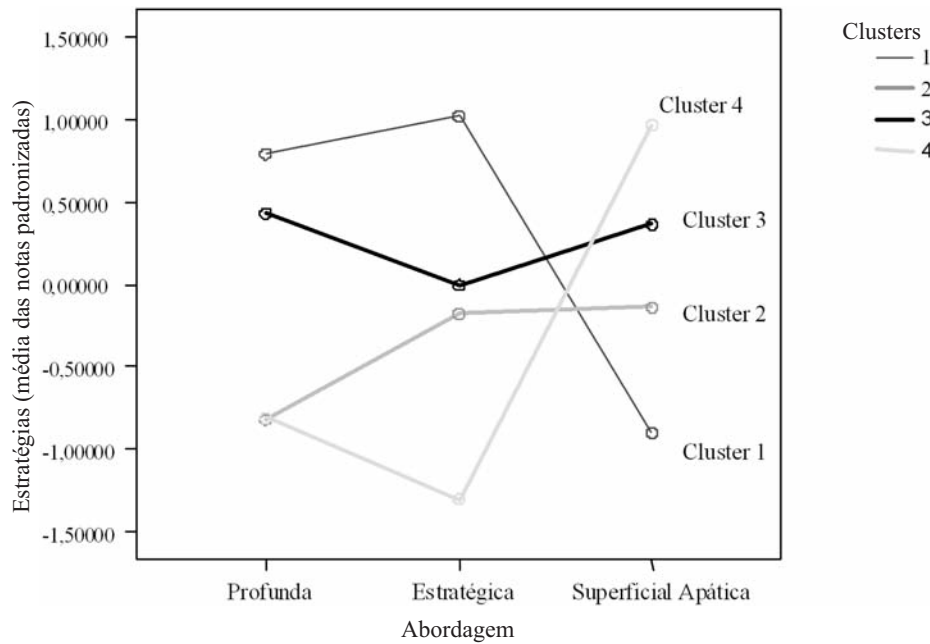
Clusters
1
2
3
4

Estratégias (média das notas padronizadas)

1,50000
1,00000
0,50000
0,00000
-0,50000
-1,00000
-1,50000

Cluster 4
Cluster 3
Cluster 2
Cluster 1

Profunda
Estratégica
Superficial Apática

Abordagem